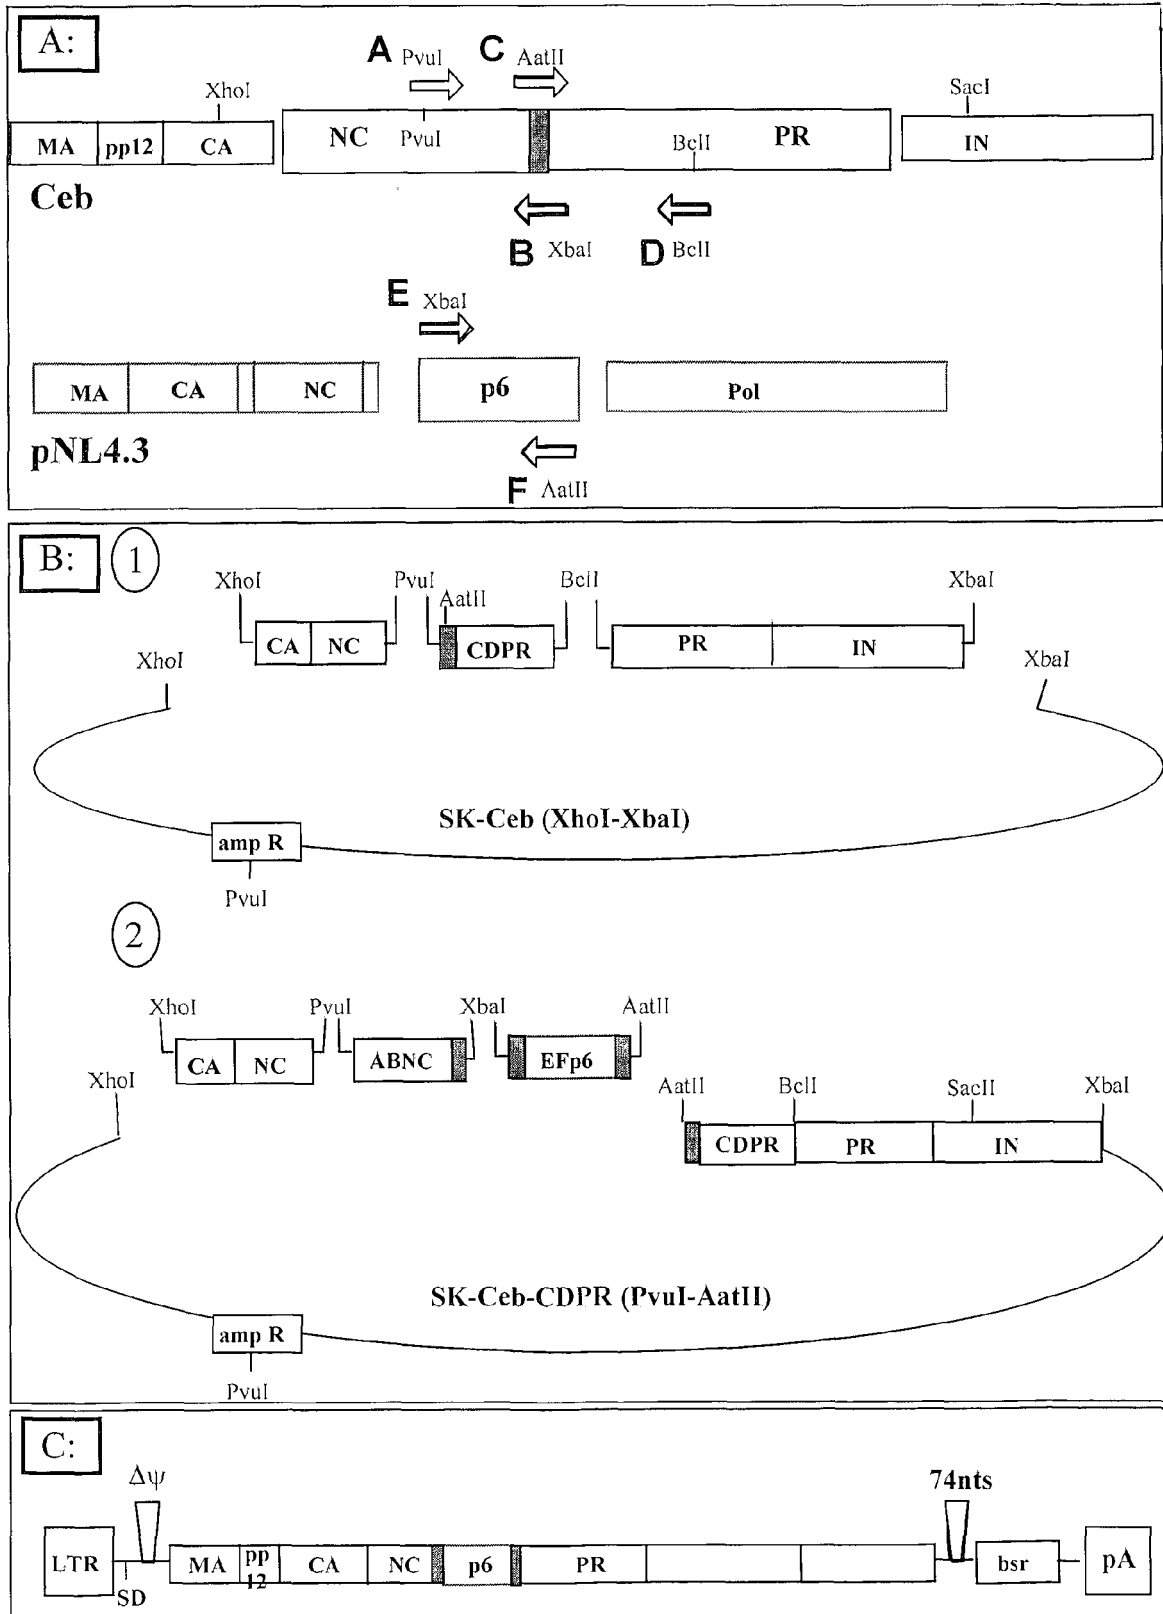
A:

A PvuI C AatII

XhoI SacI

MA pp12 CA NC PvuI BclI PR IN

Ceb

B XbaI D BclI

E XbaI

MA CA NC p6 Pol

pNL4.3

F AatII

B: 1

XhoI PvuI AatII BclI XbaI

CA NC CDPR PR IN

XhoI XbaI

SK-Ceb (XhoI-XbaI)

amp R

PvuI

2

XhoI PvuI XbaI AatII

CA NC ABNC EFp6

XhoI AatII BclI SacII XbaI

CDPR PR IN

SK-Ceb-CDPR (PvuI-AatII)

amp R

PvuI

C:

$\Delta\psi$ 74nts

LTR SD MA pp 12 CA NC p6 PR bsr pA